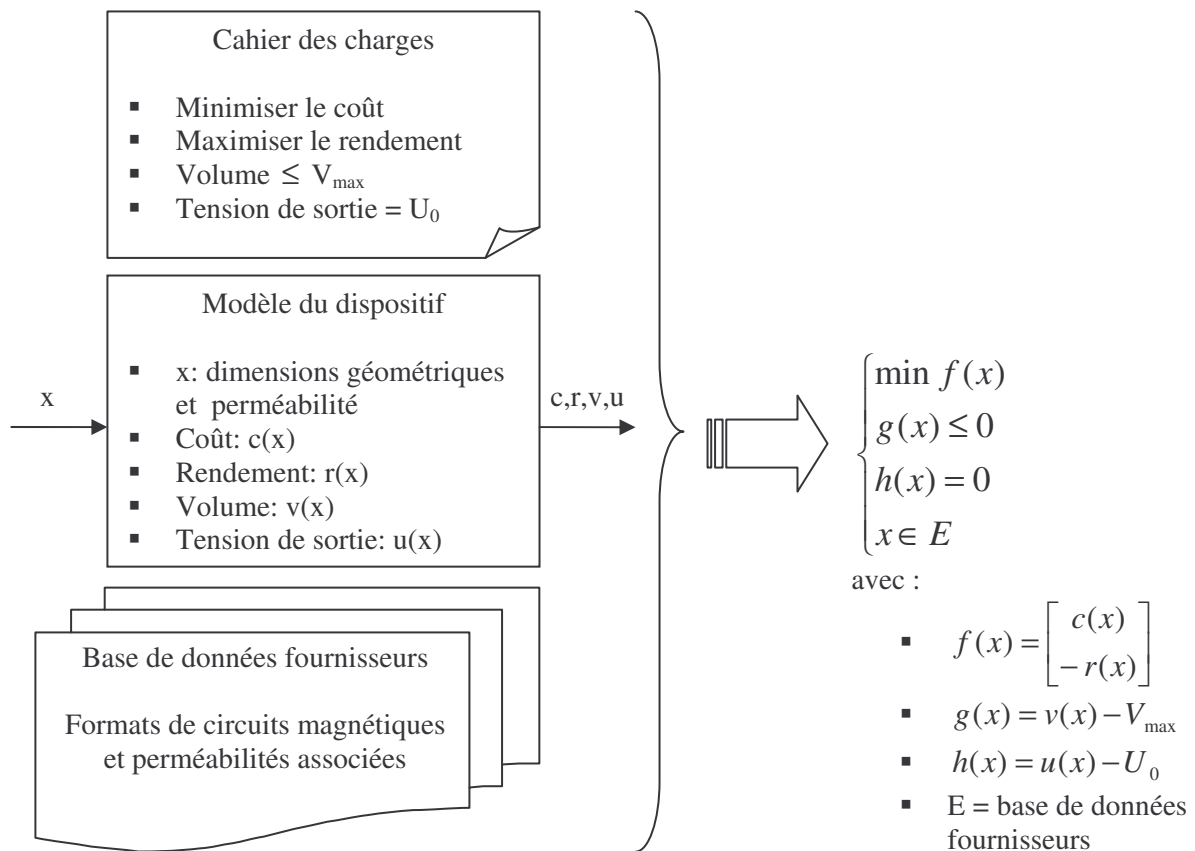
Cahier des charges

- Minimiser le coût
- Maximiser le rendement
- Volume $\leq V_{max}$
- Tension de sortie = $U_0$

Modèle du dispositif

- x: dimensions géométriques et perméabilité
- Coût: c(x)
- Rendement: r(x)
- Volume: v(x)
- Tension de sortie: u(x)

x

c,r,v,u

Base de données fournisseurs

Formats de circuits magnétiques et perméabilités associées

$\begin{cases} \min f(x) \\ g(x) \leq 0 \\ h(x) = 0 \\ x \in E \end{cases}$

avec :

- $f(x) = \begin{bmatrix} c(x) \\ -r(x) \end{bmatrix}$
- $g(x) = v(x) - V_{max}$
- $h(x) = u(x) - U_0$
- E = base de données fournisseurs